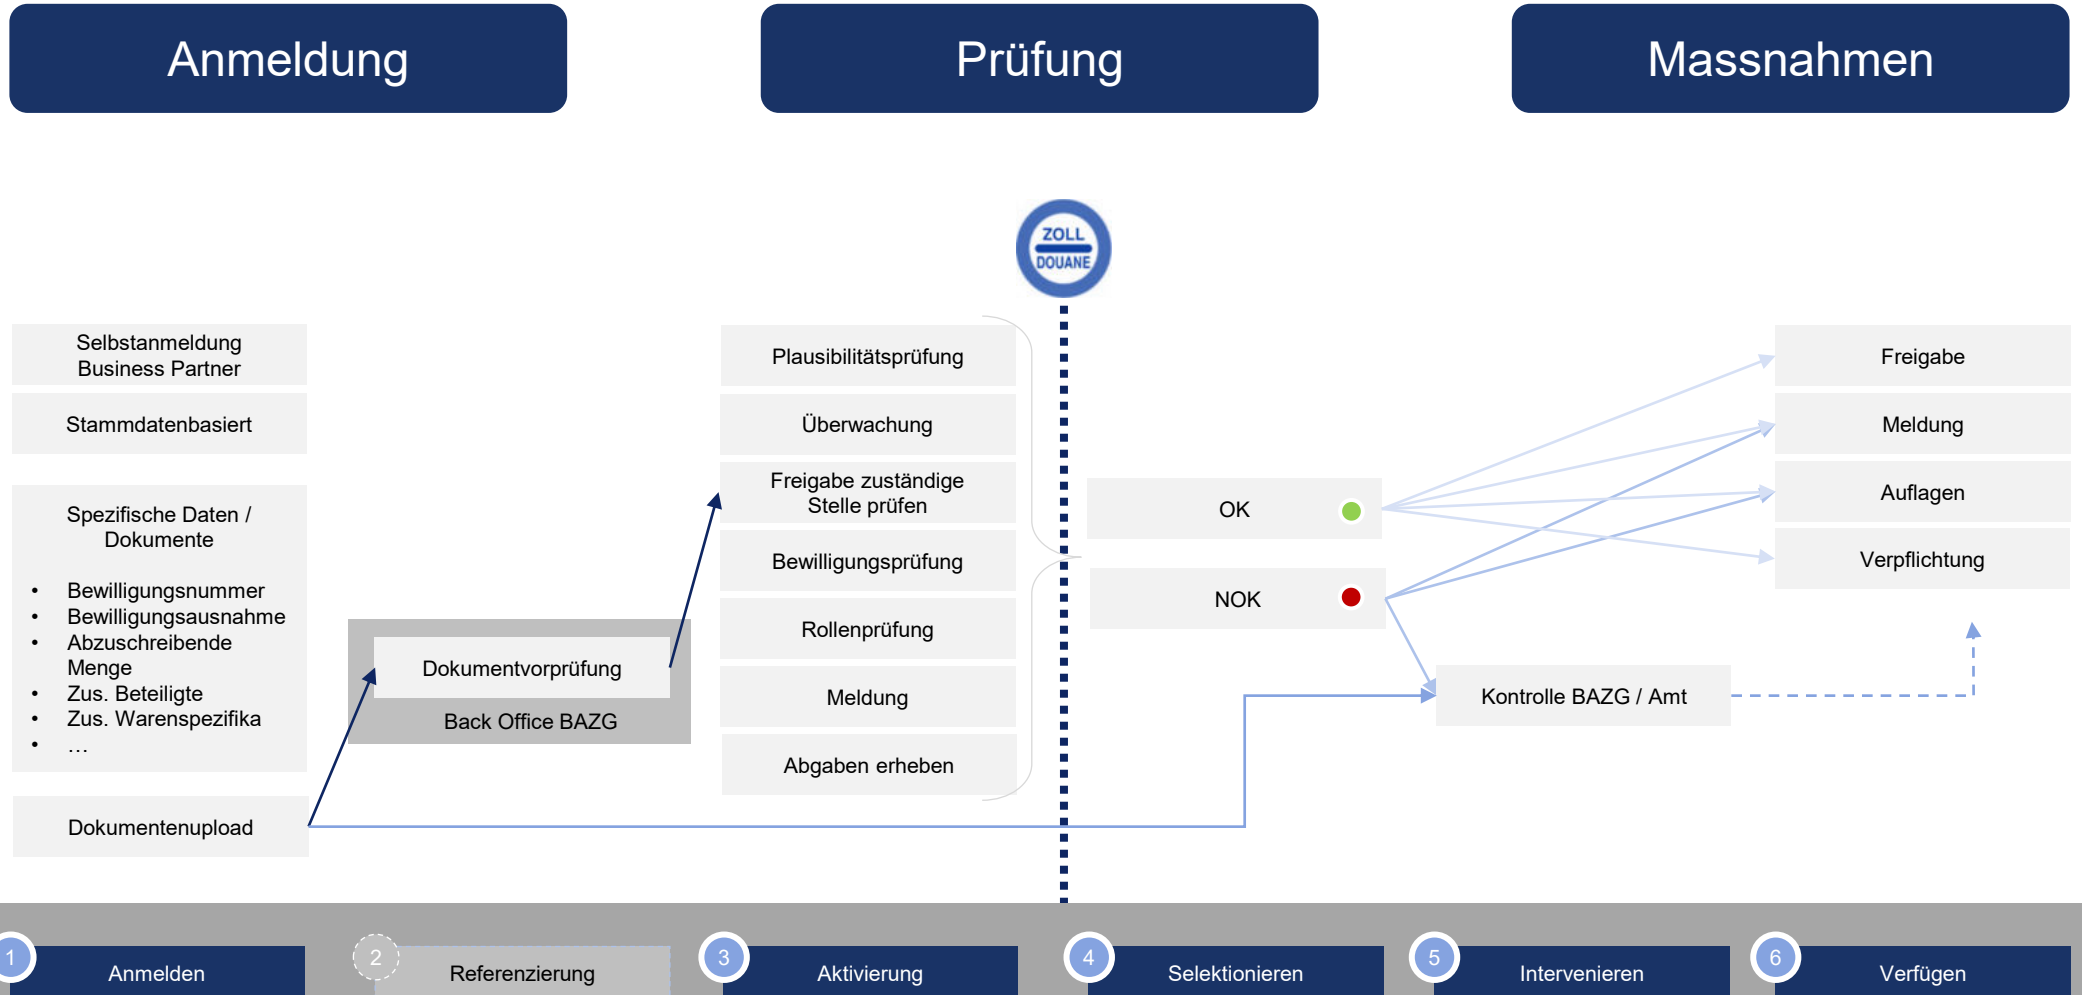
Anmeldung

Prüfung

Massnahmen

ZOLL
DOUANE

Selbstanmeldung Business Partner

Stammdatenbasiert

Spezifische Daten / Dokumente

- Bewilligungsnummer
- Bewilligungsausnahme
- Abzuschreibende Menge
- Zus. Beteiligte
- Zus. Warenspezifika
- …

Dokumentenupload

Dokumentvorprüfung

Back Office BAZG

Plausibilitätsprüfung

Überwachung

Freigabe zuständige Stelle prüfen

Bewilligungsprüfung

Rollenprüfung

Meldung

Abgaben erheben

OK

NOK

Kontrolle BAZG / Amt

Freigabe

Meldung

Auflagen

Verpflichtung

1 Anmelden

2 Referenzierung

3 Aktivierung

4 Selektionieren

5 Intervenieren

6 Verfügen